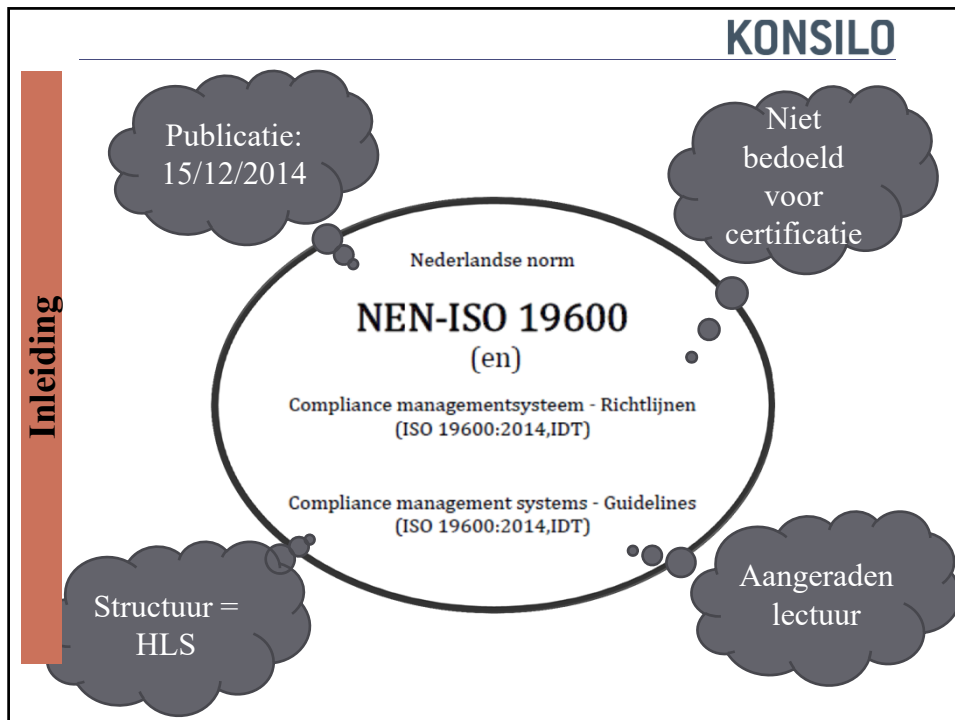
KONSILO

Inleiding

Publicatie: 15/12/2014

Niet bedoeld voor certificatie

Nederlandse norm

NEN-ISO 19600

(en)

Compliance managementsysteem - Richtlijnen (ISO 19600:2014,IDT)

Compliance management systems - Guidelines (ISO 19600:2014,IDT)

Structuur = HLS

Aangeraden lectuur